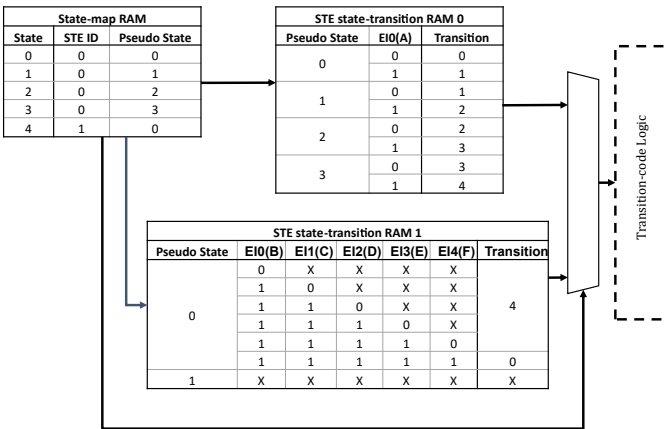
State-map RAM

| State | STE ID | Pseudo State |
|---|---|---|
| 0 | 0 | 0 |
| 1 | 0 | 1 |
| 2 | 0 | 2 |
| 3 | 0 | 3 |
| 4 | 1 | 0 |

STE state-transition RAM 0

| Pseudo State | EI0(A) | Transition |
|---|---|---|
| 0 | 0 | 0 |
| | 1 | 1 |
| 1 | 0 | 1 |
| | 1 | 2 |
| 2 | 0 | 2 |
| | 1 | 3 |
| 3 | 0 | 3 |
| | 1 | 4 |

Transition-code Logic

STE state-transition RAM 1

| Pseudo State | EI0(B) | EI1(C) | EI2(D) | EI3(E) | EI4(F) | Transition |
|---|---|---|---|---|---|---|
| 0 | 0 | X | X | X | X | 4 |
| | 1 | 0 | X | X | X | |
| | 1 | 1 | 0 | X | X | |
| | 1 | 1 | 1 | 0 | X | |
| | 1 | 1 | 1 | 1 | 0 | |
| | 1 | 1 | 1 | 1 | 1 | 0 |
| 1 | X | X | X | X | X | X |